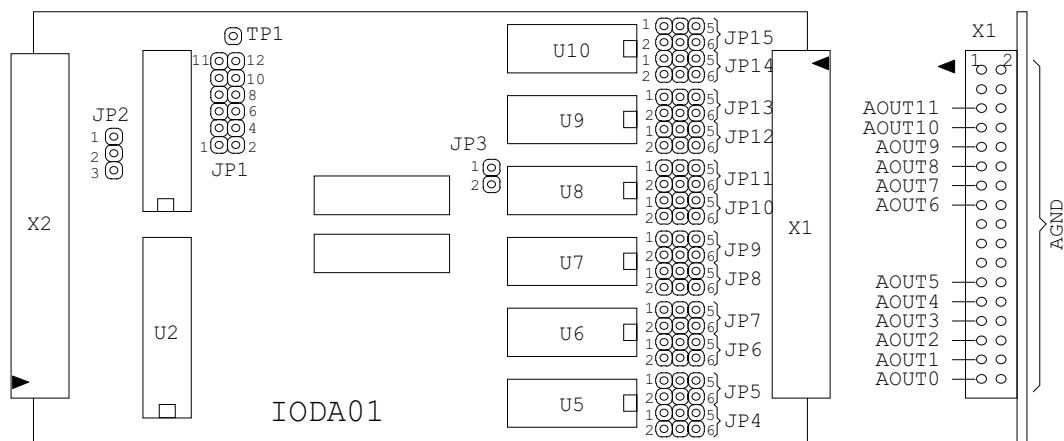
TP1
11 12
10
8
6
4
1 2
JP1
JP2
1
2
3
X2
U2
JP3
1
2
IODA01
U10
U9
U8
U7
U6
U5
1 5 JP15
2 6
1 5 JP14
2 6
1 5 JP13
2 6
1 5 JP12
2 6
1 5 JP11
2 6
1 5 JP10
2 6
1 5 JP9
2 6
1 5 JP8
2 6
1 5 JP7
2 6
1 5 JP6
2 6
1 5 JP5
2 6
1 5 JP4
2 6
X1
X1
1 2
AOUT11
AOUT10
AOUT9
AOUT8
AOUT7
AOUT6
AOUT5
AOUT4
AOUT3
AOUT2
AOUT1
AOUT0
AGND